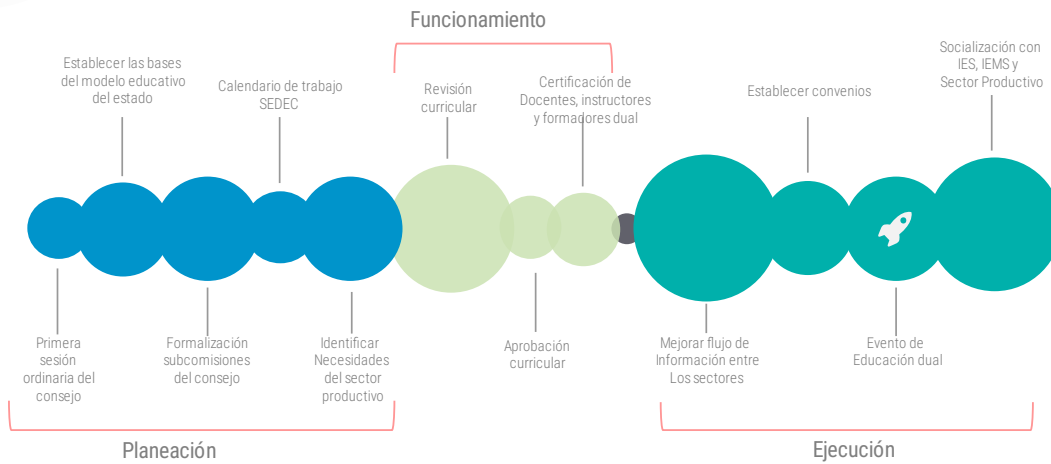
Funcionamiento

Establecer las bases del modelo educativo del estado

Calendario de trabajo SEDEC

Revisión curricular

Certificación de Docentes, instructores y formadores dual

Establecer convenios

Socialización con IES, IEMS y Sector Productivo

Primera sesión ordinaria del consejo

Formalización subcomisiones del consejo

Identificar Necesidades del sector productivo

Aprobación curricular

Mejorar flujo de Información entre Los sectores

Evento de Educación dual

Planeación

Ejecución